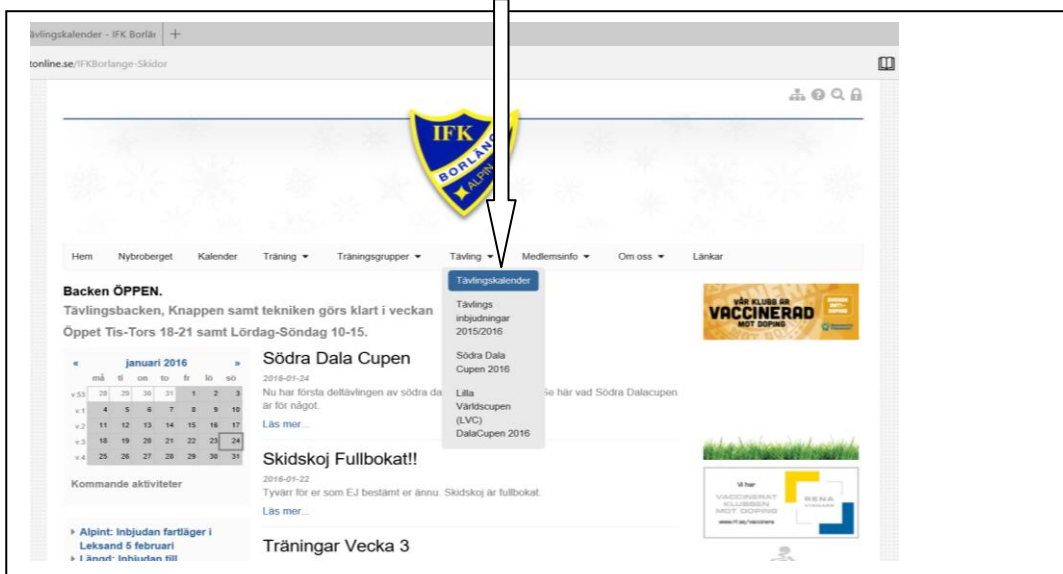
tävlingskalender - IFK Borlä | +

tonline.se/IFKBorlange-Skidor

IFK BORLÄNGE ALPIN

Hem Nybroberget Kalender Träning ▾ Träningsgrupper ▾ Tävling ▾ Medlemsinfo ▾ Om oss ▾ Länkar

Tävlingskalender
Tävlings inbjudningar 2015/2016
Södra Dala Cupen 2016
Lilla Världscupen (LVC) DalaCupen 2016

Backen ÖPPEN.
Tävlingsbacken, Knappen samt tekniken görs klart i veckan
Öppet Tis-Tors 18-21 samt Lördag-Söndag 10-15.

| | « | januari 2016 | | | | » | |
|---|---|---|---|---|---|---|---|
| | må | ti | on | to | fr | lö | sö |
| v.53 | 28 | 29 | 30 | 31 | 1 | 2 | 3 |
| v.1 | 4 | 5 | 6 | 7 | 8 | 9 | 10 |
| v.2 | 11 | 12 | 13 | 14 | 15 | 16 | 17 |
| v.3 | 18 | 19 | 20 | 21 | 22 | 23 | 24 |
| v.4 | 25 | 26 | 27 | 28 | 29 | 30 | 31 |

Kommande aktiviteter

▸ Alpint: Inbjudan fartläger i Leksand 5 februari
▸ Längd: Inbjudan till

Södra Dala Cupen
2016-01-24
Nu har första deltävlingen av södra da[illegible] Se här vad Södra Dalacupen är för något.
Läs mer...

Skidskoj Fullbokat!!
2016-01-22
Tyvärr för er som EJ bestämt er ännu. Skidskoj är fullbokat.
Läs mer...

Träningar Vecka 3

VÅR KLUBB ÄR VACCINERAD MOT DOPING

Vi har VACCINERAT KLUBBEN MOT DOPING
www.rf.se/vaccinera
RENA VINNARE